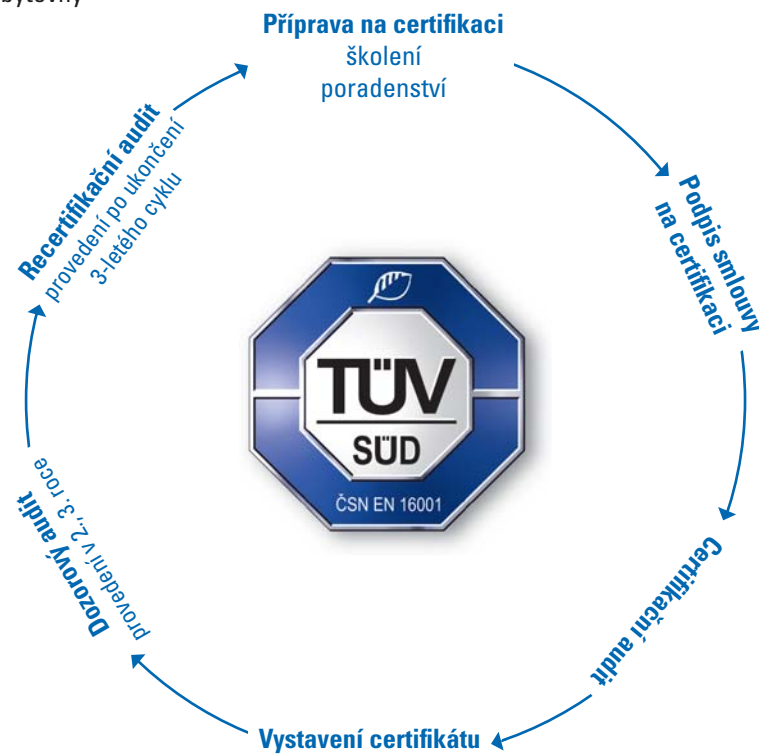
bytečný

Příprava na certifikaci
školení
poradenství

Podpis smlouvy
na certifikaci

TÜV
SÜD
ČSN EN 16001

Certifikační audit

Vystavení certifikátu

Dozorový audit
provedení v 2., 3. roce

Recertifikační audit
provedení po ukončení
3-letého cyklu